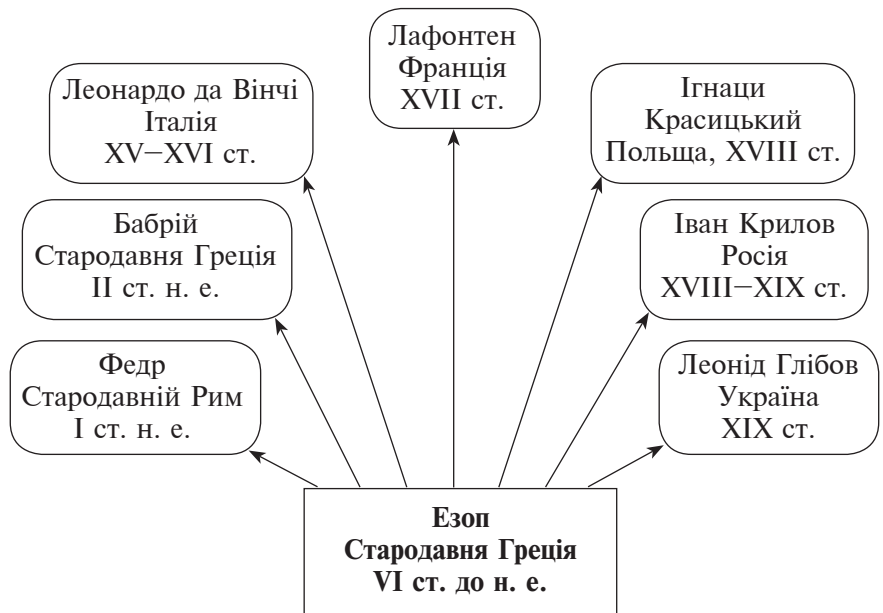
Лафонтен
Франція
XVII ст.

Леонардо да Вінчі
Італія
XV–XVI ст.

Ігнаци
Красицький
Польща, XVIII ст.

Бабрій
Стародавня Греція
II ст. н. е.

Іван Крилов
Росія
XVIII–XIX ст.

Федр
Стародавній Рим
I ст. н. е.

Леонід Глібов
Україна
XIX ст.

**Езоп**
**Стародавня Греція**
**VI ст. до н. е.**